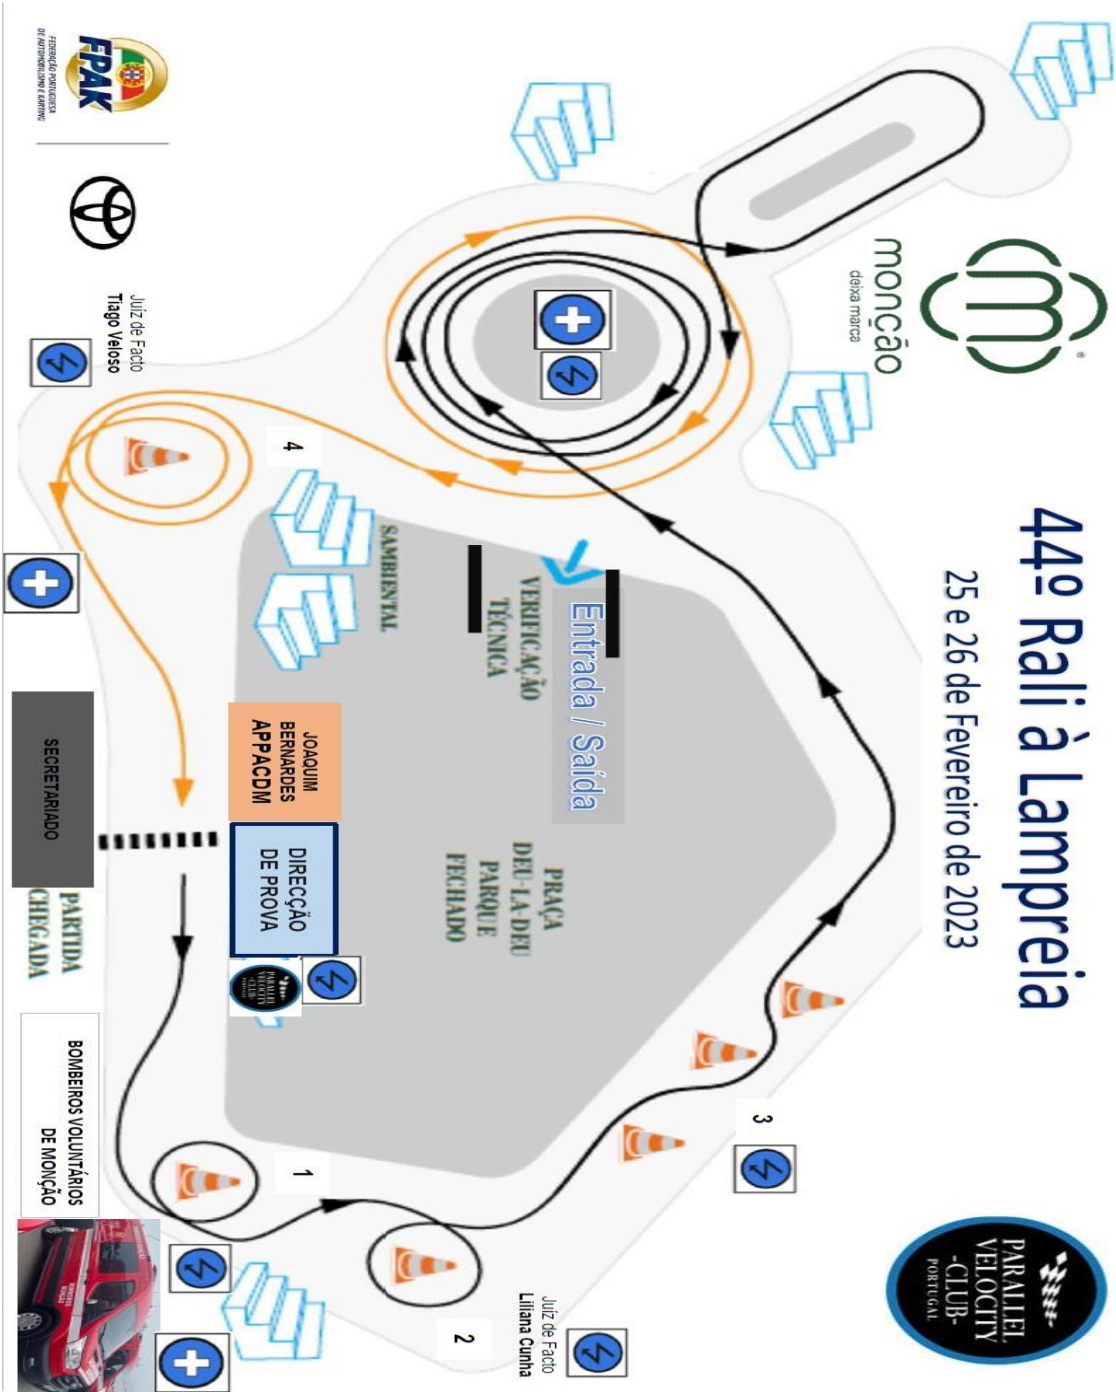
44º Rali à Lampreia

25 e 26 de Fevereiro de 2023

monção
deixa marca

PARALLEL VELOCITY -CLUB- PORTUGAL

Entrada / Saída

VERIFICAÇÃO TÉCNICA

SAMBIENTAL

PRAÇA DEU-LA-DEU PARQUE FECHADO

JOAQUIM BERNARDES APPACDM

DIRECÇÃO DE PROVA

SECRETARIADO

PARTIDA CHEGADA

BOMBEIROS VOLUNTÁRIOS DE MONÇÃO

Juiz de Facto Tiago Veloso

Juiz de Facto Liliana Cunha

1

2

3

4

FPAK
FEDERAÇÃO PORTUGUESA DE AUTOMOBILISMO E KARTING